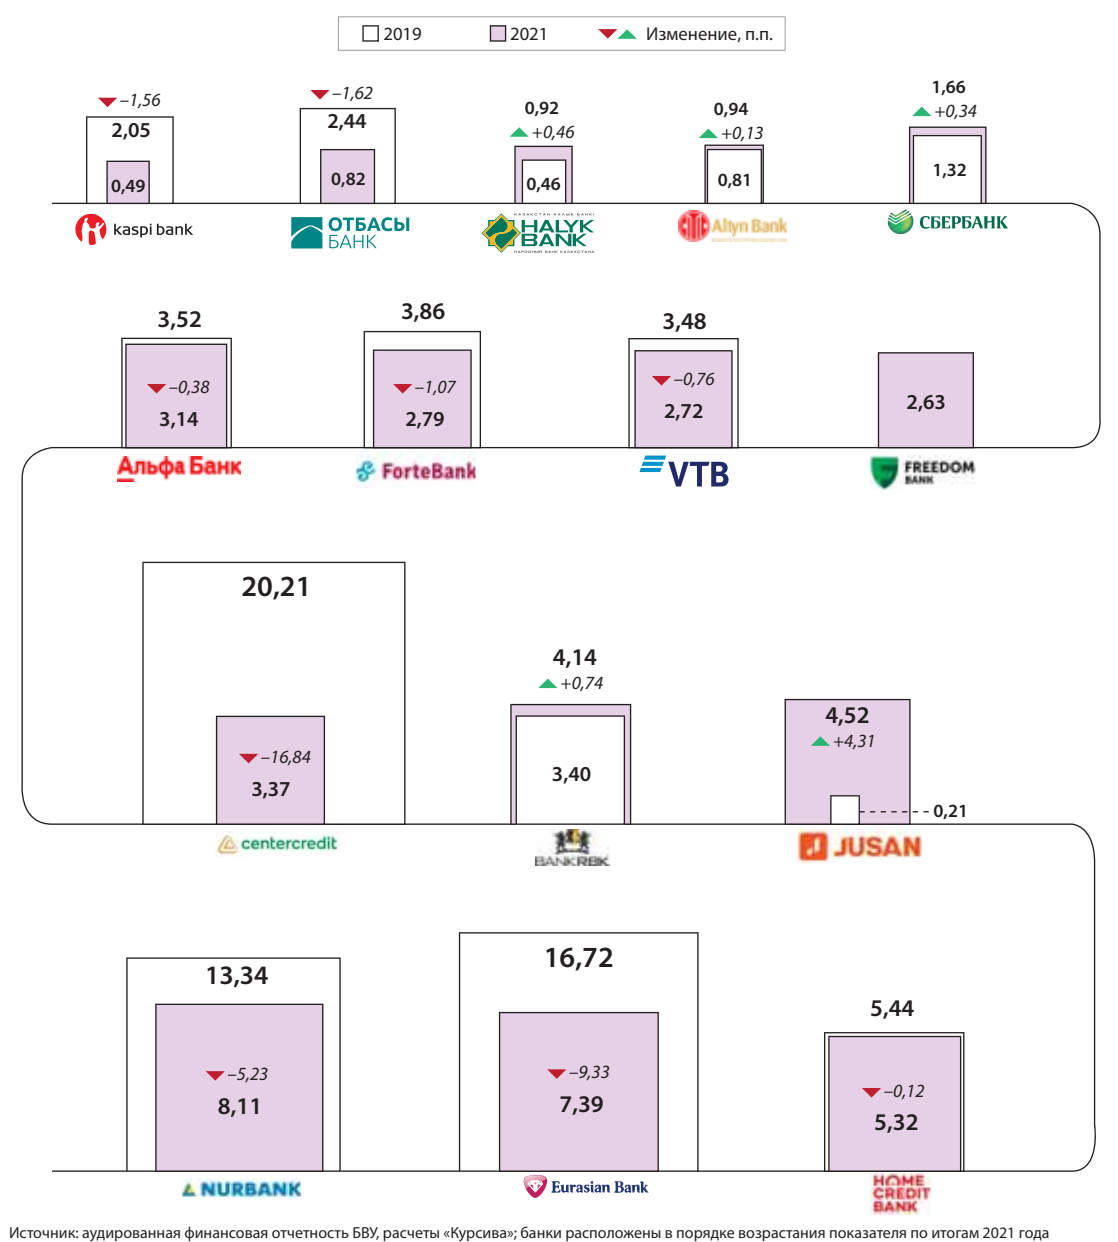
2019 2021 Изменение, п.п.

–1,56
2,05
0,49
kaspi bank

–1,62
2,44
0,82
ОТБАСЫ БАНК

0,92
+0,46
0,46
HALYK BANK

0,94
+0,13
0,81
Altyn Bank

1,66
+0,34
1,32
СБЕРБАНК

3,52
–0,38
3,14
Альфа Банк

3,86
–1,07
2,79
ForteBank

3,48
–0,76
2,72
VTB

2,63
FREEDOM BANK

20,21
–16,84
3,37
centercredit

4,14
+0,74
3,40
BANKRBK

4,52
+4,31
0,21
JUSAN

13,34
–5,23
8,11
NURBANK

16,72
–9,33
7,39
Eurasian Bank

5,44
–0,12
5,32
HOME CREDIT BANK

Источник: аудированная финансовая отчетность БВУ, расчеты «Курсива»; банки расположены в порядке возрастания показателя по итогам 2021 года